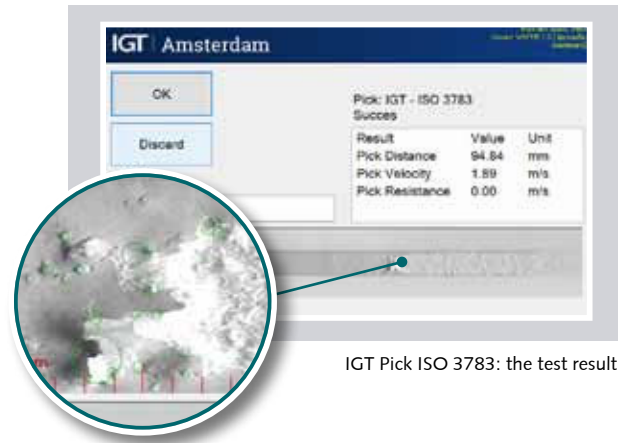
IGT | Amsterdam

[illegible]

OK

Discard

Pick: IGT - ISO 3783
Succes

| Result | Value | Unit |
|---|---|---|
| Pick Distance | 94.84 | mm |
| Pick Velocity | 1.89 | m/s |
| Pick Resistance | 0.00 | m/s |

IGT Pick ISO 3783: the test result